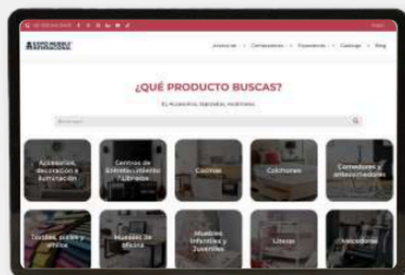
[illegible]

EXPO MUEBLE INTERNACIONAL

Inicio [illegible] Catálogo Blog

¿QUÉ PRODUCTO BUSCAS?

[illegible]

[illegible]

Accesorios, decoración e iluminación

Centros de Entretenimiento / Libreros

Cocinas

Colchones

Comedores y antecomedores

Tapetes, pieles y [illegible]

Muebles de Oficina

Muebles Infantiles y Juveniles

Literas

Recámaras